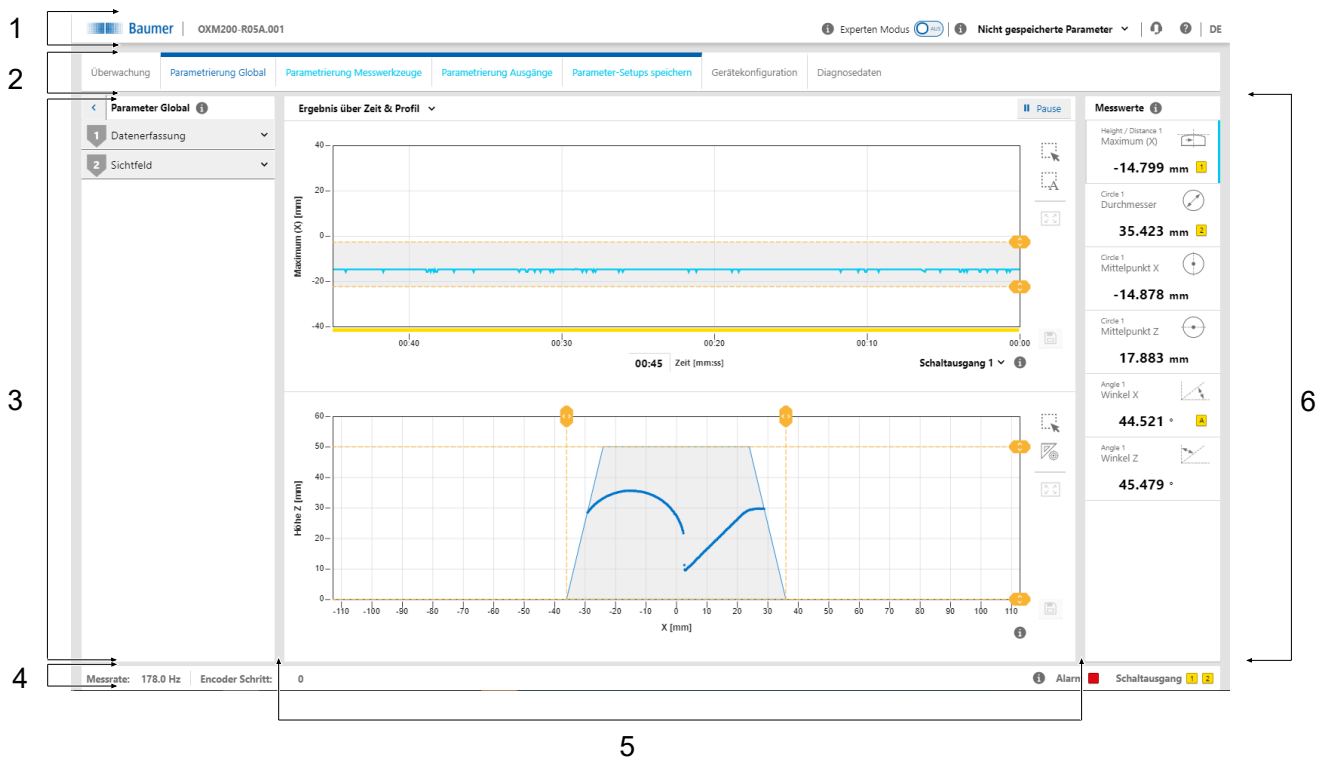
1

2

3

4

Baumer | OXM200-R05A.001

Experten Modus AUS | Nicht gespeicherte Parameter | DE

Überwachung | Parametrierung Global | Parametrierung Messwerkzeuge | Parametrierung Ausgänge | Parameter-Setups speichern | Gerätekonfiguration | Diagnosedaten

Parameter Global

1 Datenerfassung

2 Sichtfeld

Ergebnis über Zeit & Profil

Pause

40
20
0
-20
-40

Maximum (X) [mm]

00:40 00:30 00:20 00:10 00:00

00:45 Zeit [mm:ss]

Schaltausgang 1

60
50
40
30
20
10
0

Höhe Z [mm]

-110 -100 -90 -80 -70 -60 -50 -40 -30 -20 -10 0 10 20 30 40 50 60 70 80 90 100 110

X [mm]

Messwerte

Height / Distance 1
Maximum (X)
-14.799 mm 1

Circle 1
Durchmesser
35.423 mm 2

Circle 1
Mittelpunkt X
-14.878 mm

Circle 1
Mittelpunkt Z
17.883 mm

Angle 1
Winkel X
44.521 ° A

Angle 1
Winkel Z
45.479 °

6

Messrate: 178.0 Hz | Encoder Schritt: 0

Alarm | Schaltausgang 1 2

5